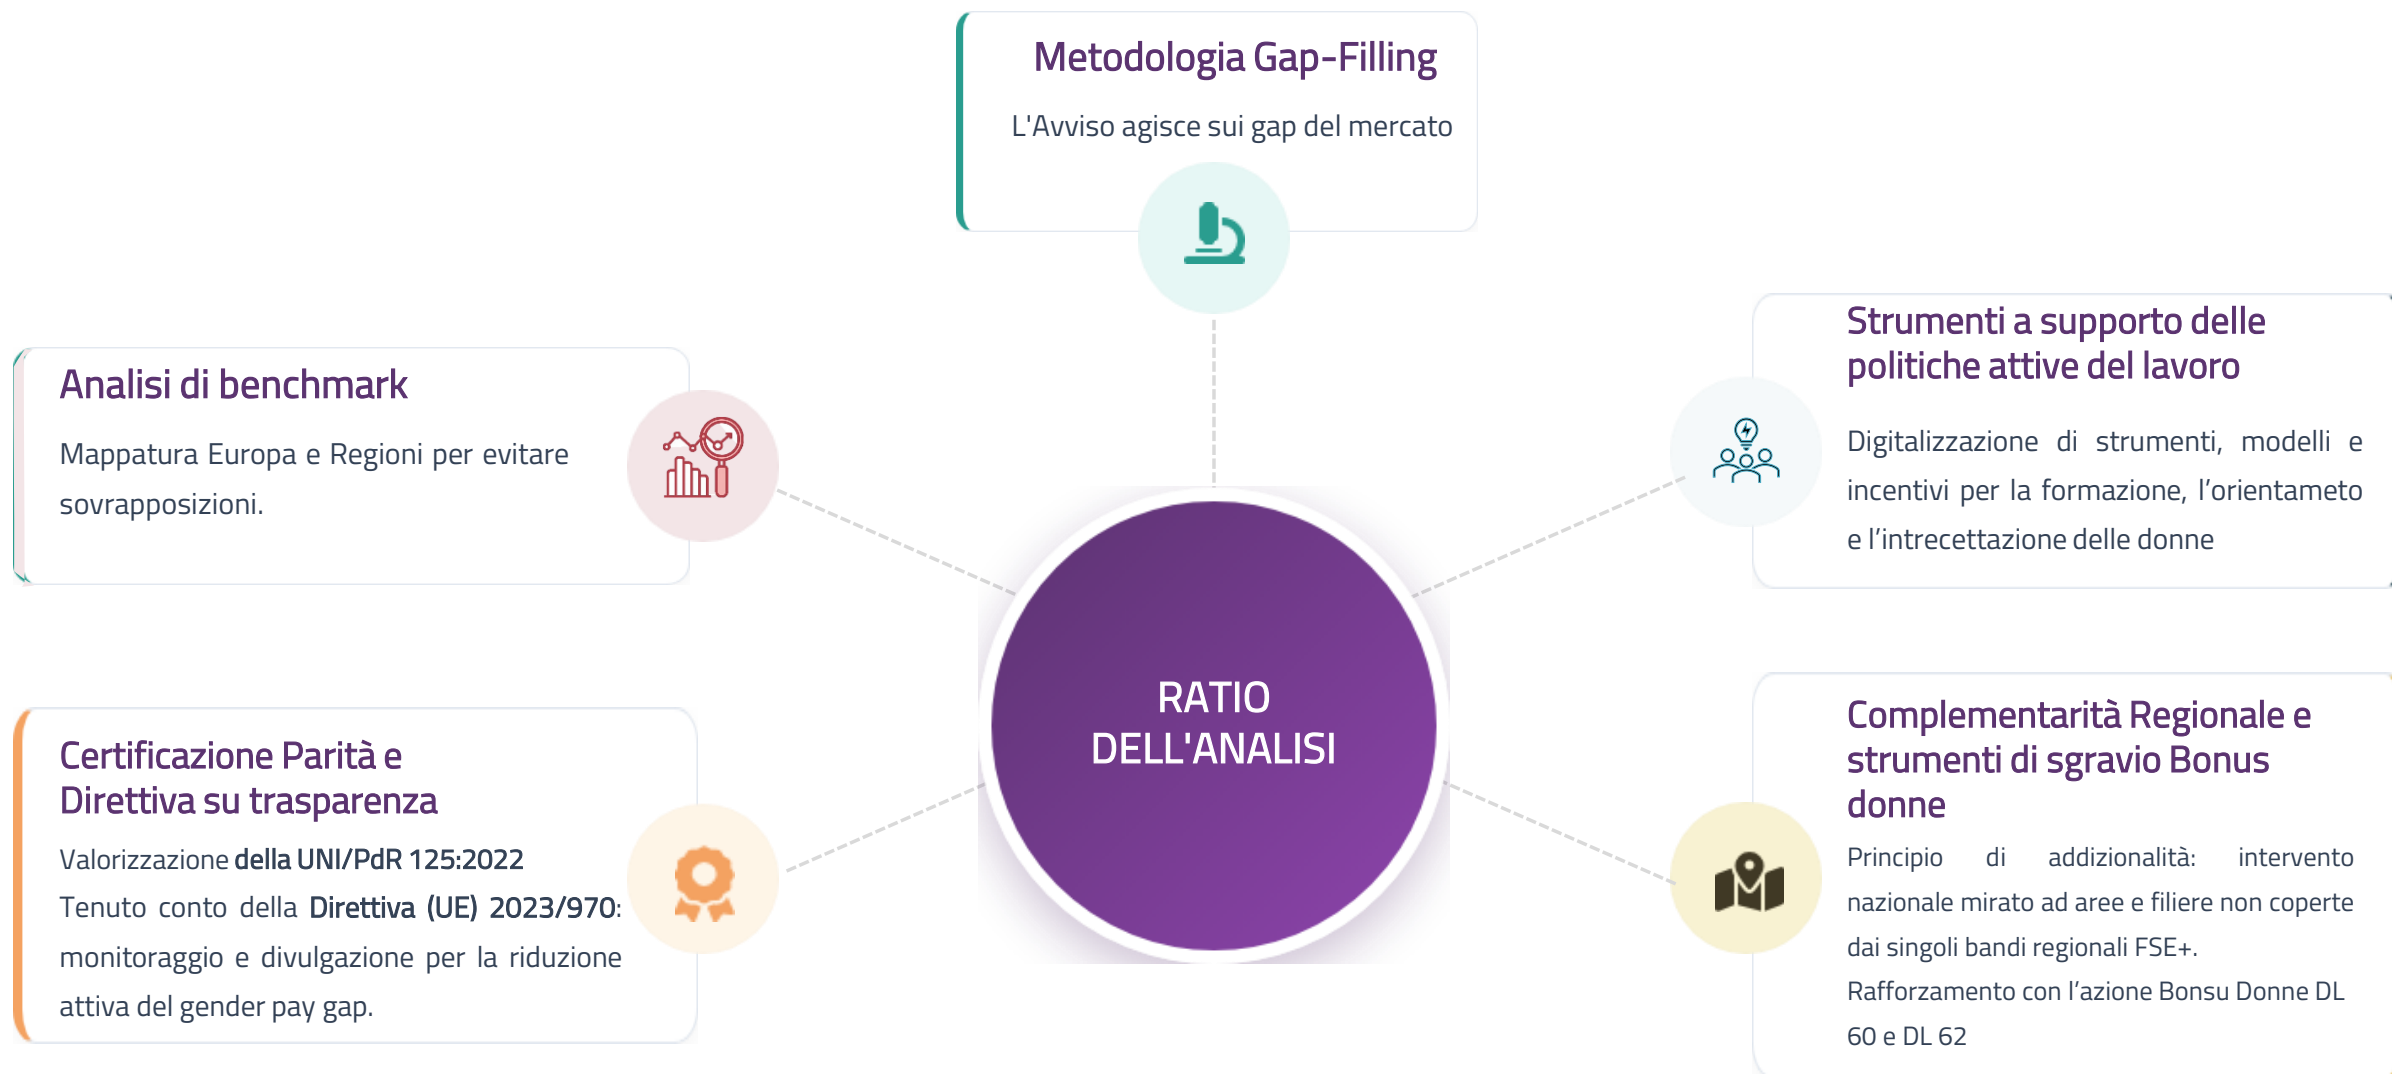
Metodologia Gap-Filling

L'Avviso agisce sui gap del mercato

Analisi di benchmark

Mappatura Europa e Regioni per evitare sovrapposizioni.

Strumenti a supporto delle politiche attive del lavoro

Digitalizzazione di strumenti, modelli e incentivi per la formazione, l'orientameto e l'intrecettazione delle donne

RATIO DELL'ANALISI

Certificazione Parità e Direttiva su trasparenza

Valorizzazione della UNI/PdR 125:2022
Tenuto conto della Direttiva (UE) 2023/970: monitoraggio e divulgazione per la riduzione attiva del gender pay gap.

Complementarità Regionale e strumenti di sgravio Bonus donne

Principio di addizionalità: intervento nazionale mirato ad aree e filiere non coperte dai singoli bandi regionali FSE+.
Rafforzamento con l'azione Bonsu Donne DL 60 e DL 62